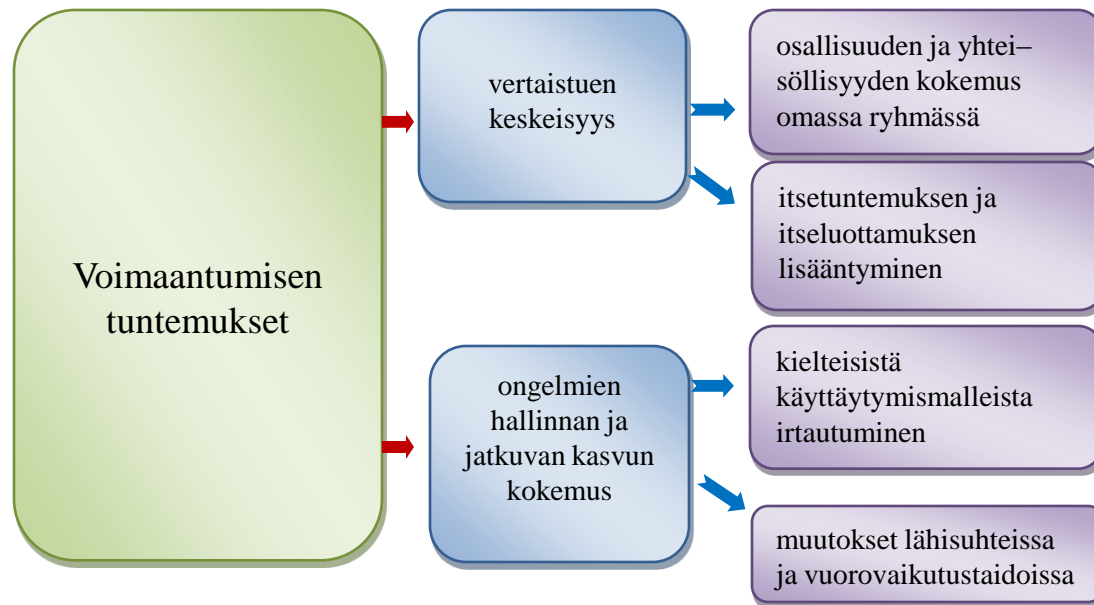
Voimaantumisen tuntemukset

vertaistuen keskeisyys

osallisuuden ja yhtei–söllisyyden kokemus omassa ryhmässä

itsetuntemuksen ja itseluottamuksen lisääntyminen

ongelmien hallinnan ja jatkuvan kasvun kokemus

kielteisistä käyttäytymismalleista irtautuminen

muutokset lähisuhteissa ja vuorovaikutustaidoissa